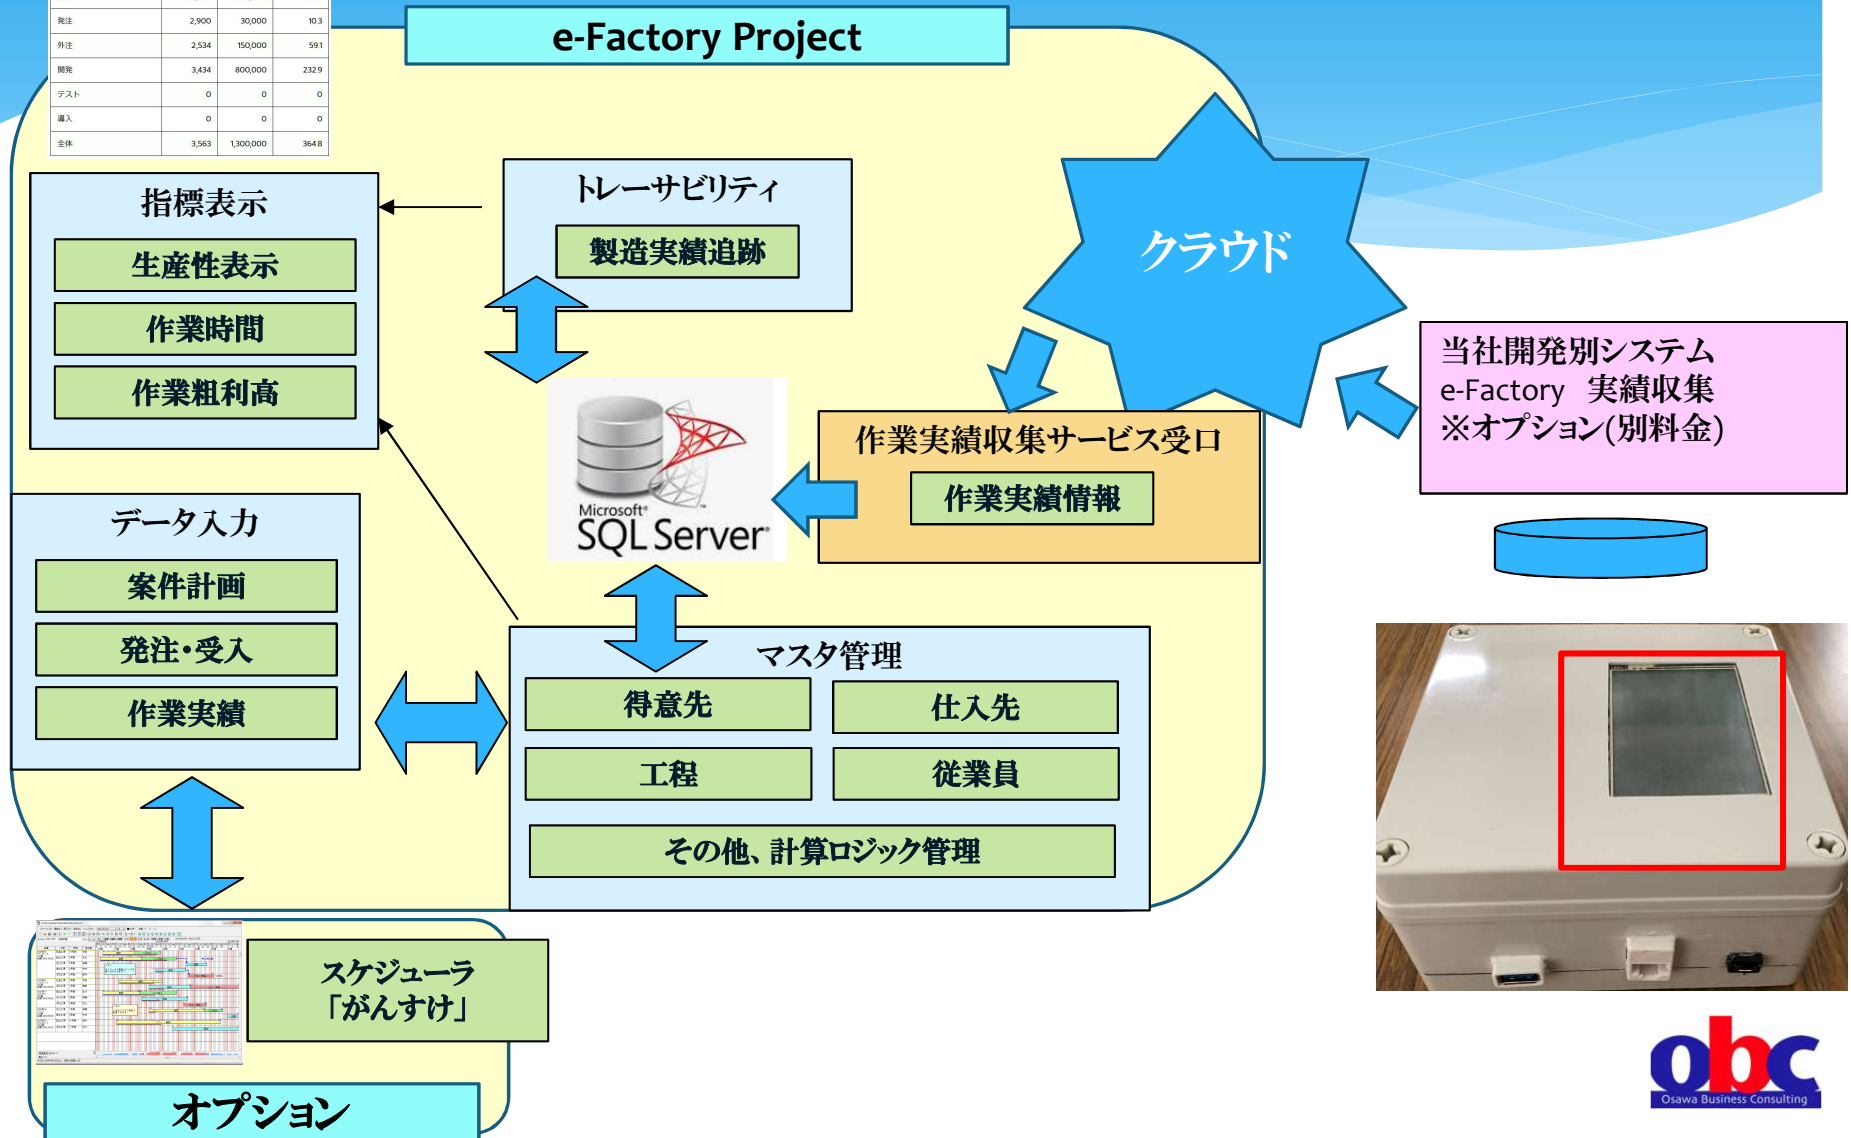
| 発注 | 2,900 | 30,000 | 10.3 |
|---|---|---|---|
| 外注 | 2,534 | 150,000 | 59.1 |
| 開発 | 3,434 | 800,000 | 232.9 |
| テスト | 0 | 0 | 0 |
| 導入 | 0 | 0 | 0 |
| 全体 | 3,563 | 1,300,000 | 364.8 |

e-Factory Project

指標表示
生産性表示
作業時間
作業粗利高

トレーサビリティ
製造実績追跡

クラウド

当社開発別システム
e-Factory 実績収集
※オプション(別料金)

Microsoft SQL Server

作業実績収集サービス受口
作業実績情報

データ入力
案件計画
発注・受入
作業実績

マスタ管理
得意先
仕入先
工程
従業員
その他、計算ロジック管理

スケジューラ
「がんすけ」

オプション

obc
Osawa Business Consulting